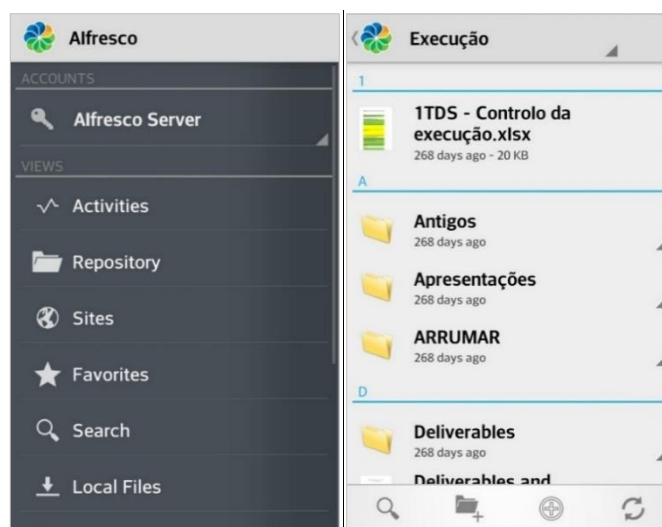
Alfresco

ACCOUNTS

Alfresco Server

VIEWS

Activities

Repository

Sites

Favorites

Search

Local Files

Execução

1

1TDS - Controlo da execução.xlsx
268 days ago - 20 KB

A

Antigos
268 days ago

Apresentações
268 days ago

ARRUMAR
268 days ago

D

Deliverables
268 days ago

Deliverables and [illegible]